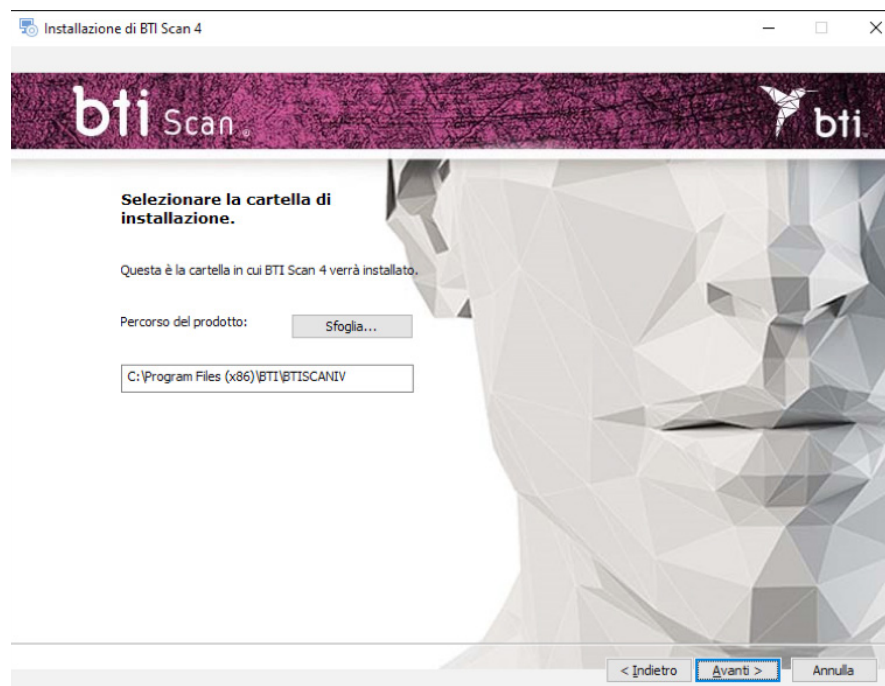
Installazione di BTI Scan 4

bti Scan

bti

Selezionare la cartella di installazione.

Questa è la cartella in cui BTI Scan 4 verrà installato.

Percorso del prodotto:

Sfoglia...

C:\Program Files (x86)\BTI\BTISCANIV

< Indietro

Avanti >

Annulla